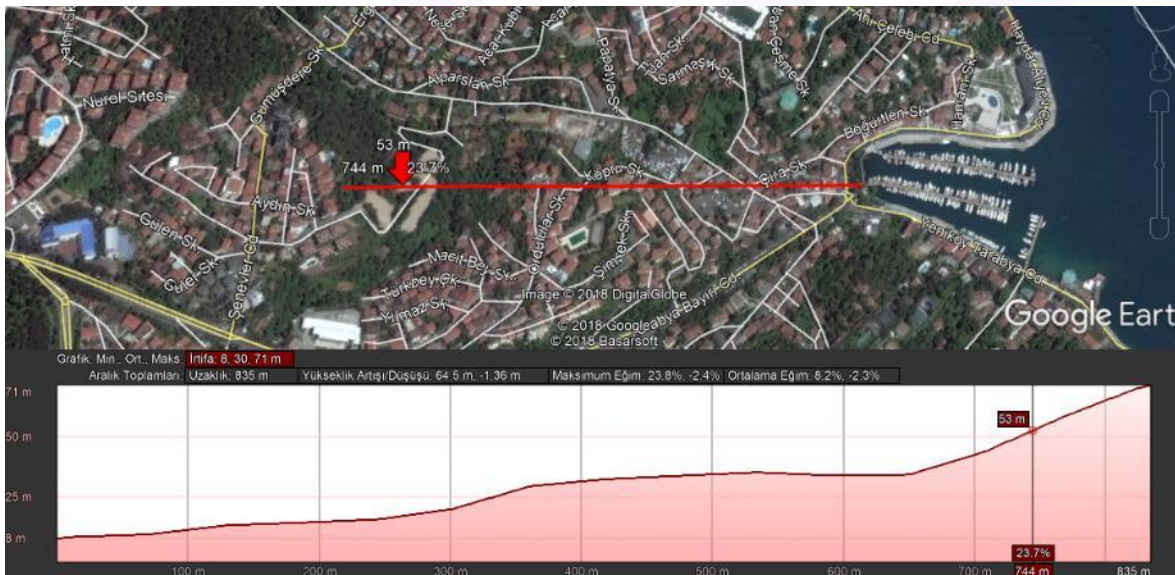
Hatırı Sk
Nurel Sitesi
Gümüşdere Sk
Eğ
Neşe Sk
Agaç Kabi
Alparslan Sk
Papatya Sk
Flan Sk
Sarmaşık Sk
Çeşme Cd
Ahi Çelebi Cd
Haydar Aliyev Cd
Hanım Sk
53 m
744 m
23.7%
Köprü Sk
Böğürtlen Sk
Çıra Sk
Aydın Sk
Güllen Sk
Güler Sk
Seneviler Cd
Orduluar Sk
Şimşek Sk
Mecit Bey Sk
Türkbey Çk
Yılmaz Sk
Yeniköy Tarabya Cd
Image © 2018 DigitalGlobe
© 2018 Google
© 2018 Basarsoft
Tarabya Bayırı Cd
Google Earth

Grafik: Min., Ort., Maks: İrtifa: 8, 30, 71 m
Aralık Toplamları: Uzaklık: 835 m | Yükseklik Artışı/Düşüşü: 64.5 m, -1.36 m | Maksimum Eğim: 23.8%, -2.4% | Ortalama Eğim: 8.2%, -2.3%

71 m
50 m
25 m
8 m
53 m
23.7%
100 m
200 m
300 m
400 m
500 m
600 m
700 m
744 m
835 m